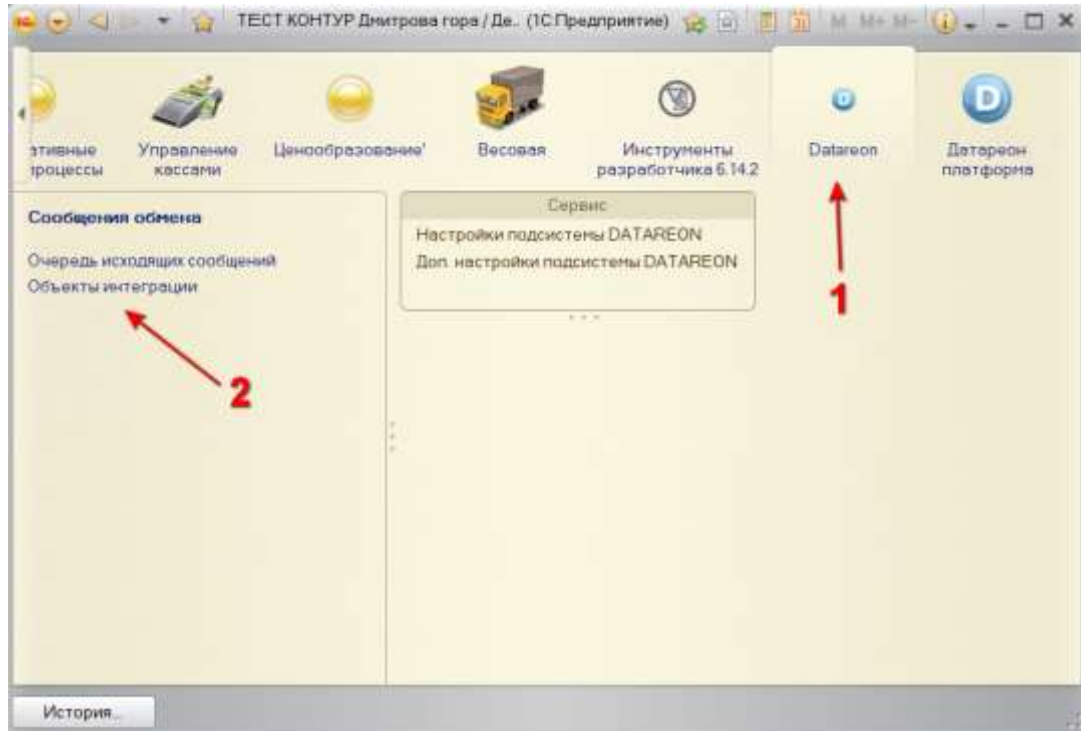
ТЕСТ КОНТУР Дмитрова гора / Де.. (1С:Предприятие)

M M+ M-

ативные процессы

Управление кассами

Ценообразование'

Весовая

Инструменты разработчика 6.14.2

Datareon

Датареон платформа

Сообщения обмена

Очередь исходящих сообщений
Объекты интеграции

Сервис

Настройки подсистемы DATAREON
Доп. настройки подсистемы DATAREON

1

2

История...